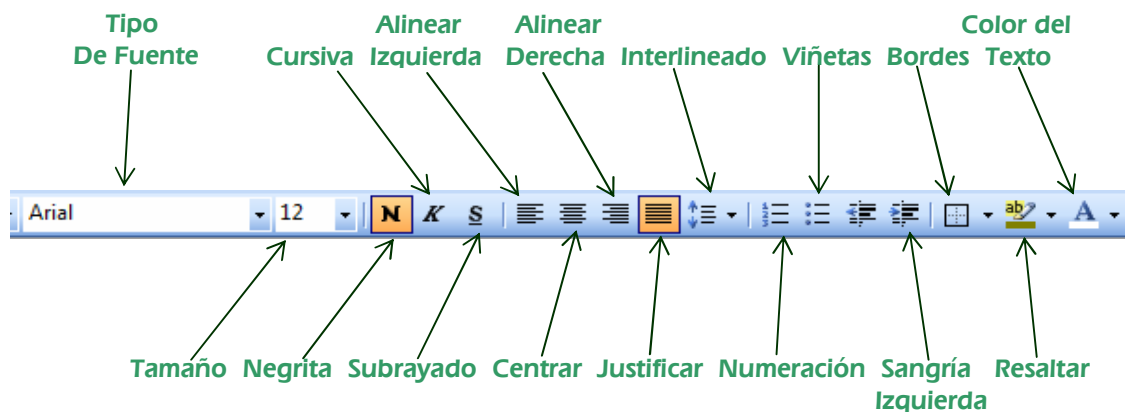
Tipo De Fuente

Cursiva

Alinear Izquierda

Alinear Derecha

Interlineado

Viñetas

Bordes

Color del Texto

Arial

12

N

K

S

ab

A

Tamaño

Negrita

Subrayado

Centrar

Justificar

Numeración

Sangría Izquierda

Resaltar